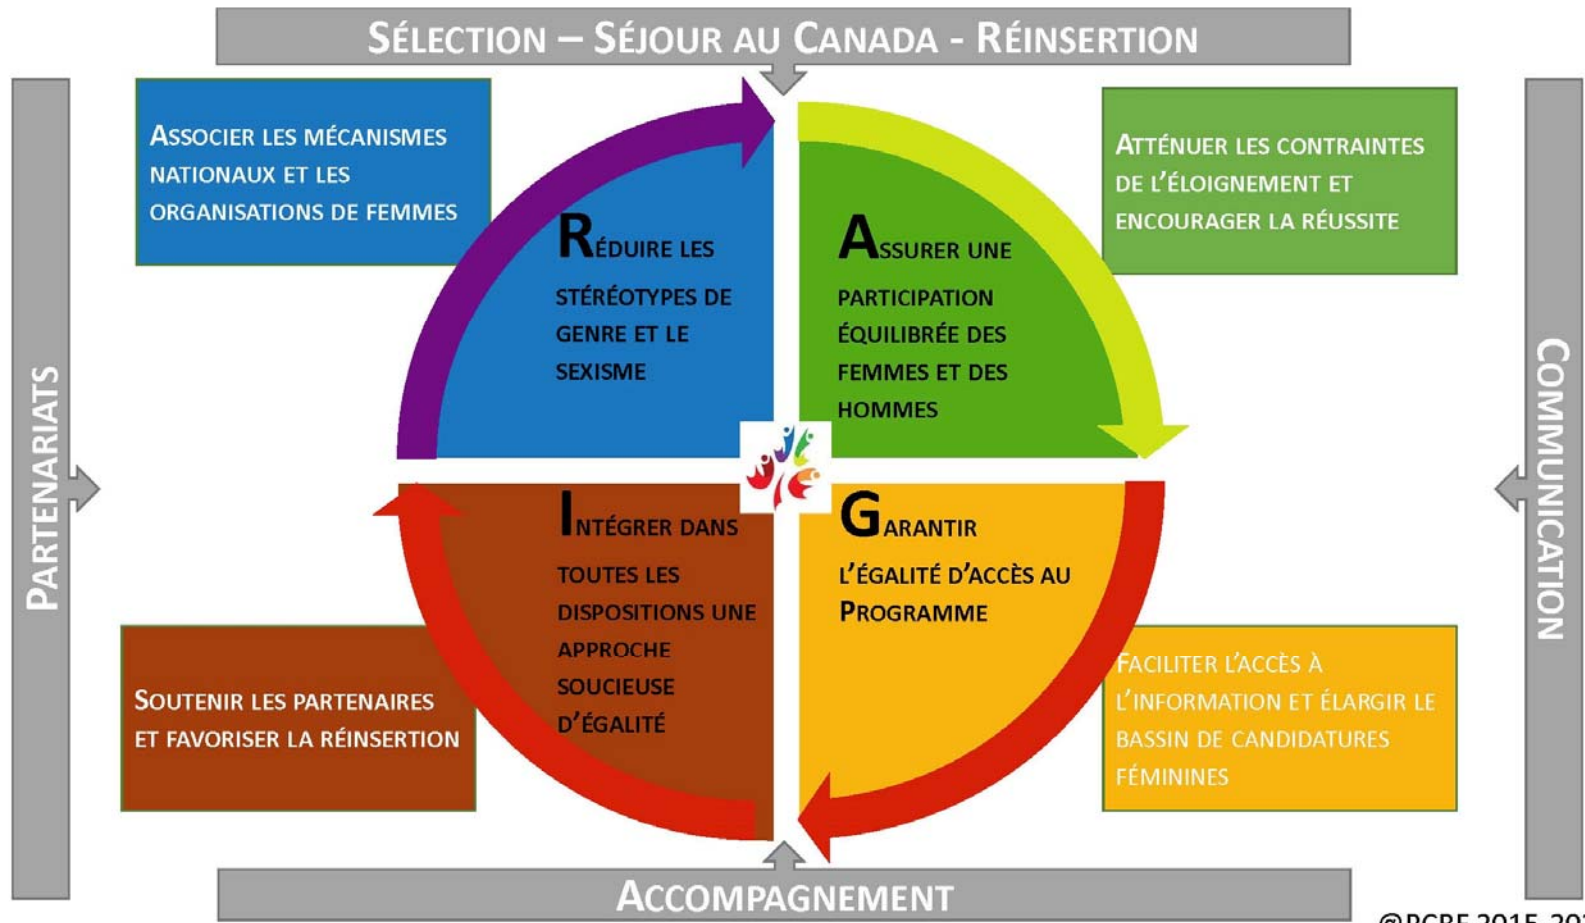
SÉLECTION – SÉJOUR AU CANADA - RÉINSERTION

ASSOCIER LES MÉCANISMES NATIONAUX ET LES ORGANISATIONS DE FEMMES

ATTÉNUER LES CONTRAINTES DE L'ÉLOIGNEMENT ET ENCOURAGER LA RÉUSSITE

RÉDUIRE LES STÉRÉOTYPES DE GENRE ET LE SEXISME

ASSURER UNE PARTICIPATION ÉQUILIBRÉE DES FEMMES ET DES HOMMES

PARTENARIATS

COMMUNICATION

INTÉGRER DANS TOUTES LES DISPOSITIONS UNE APPROCHE SOUCIEUSE D'ÉGALITÉ

GARANTIR L'ÉGALITÉ D'ACCÈS AU PROGRAMME

SOUTENIR LES PARTENAIRES ET FAVORISER LA RÉINSERTION

FACILITER L'ACCÈS À L'INFORMATION ET ÉLARGIR LE BASSIN DE CANDIDATURES FÉMININES

ACCOMPAGNEMENT

©PCBF 2015-20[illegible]